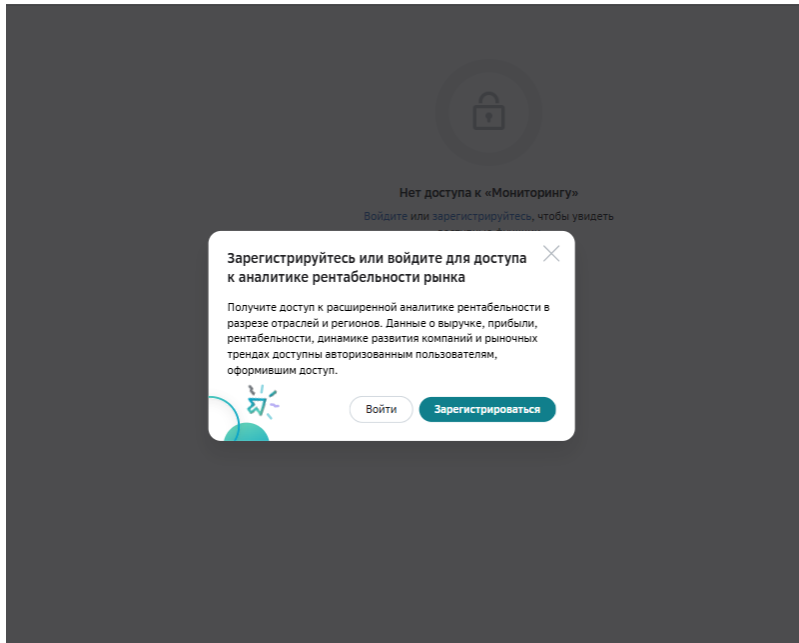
Нет доступа к «Мониторингу»

Войдите или зарегистрируйтесь, чтобы увидеть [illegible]

Зарегистрируйтесь или войдите для доступа к аналитике рентабельности рынка

Получите доступ к расширенной аналитике рентабельности в разрезе отраслей и регионов. Данные о выручке, прибыли, рентабельности, динамике развития компаний и рыночных трендах доступны авторизованным пользователям, оформившим доступ.

Войти

Зарегистрироваться